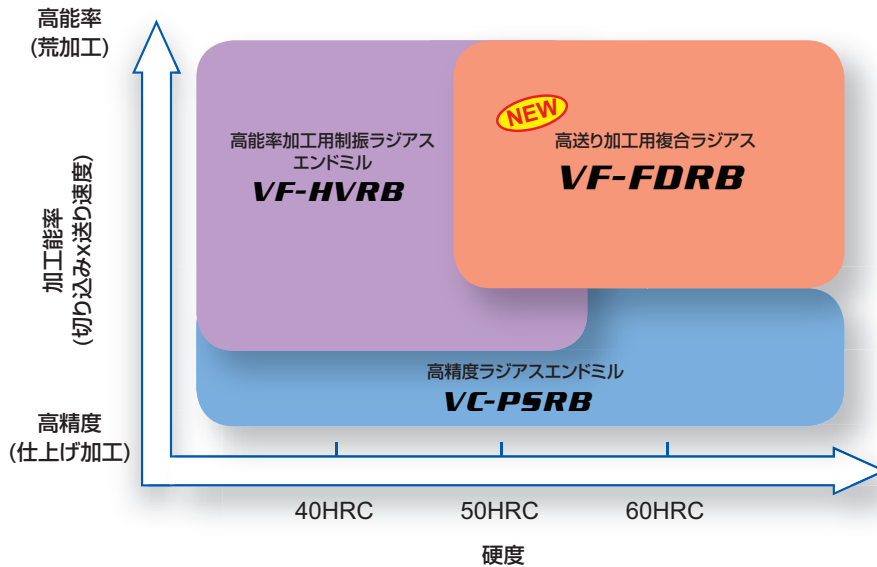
高能率
(荒加工)

加工能率
(切り込み×送り速度)

高精度
(仕上げ加工)

高能率加工用制振ラジアス
エンドミル
VF-HVRB

NEW
高送り加工用複合ラジアス
VF-FDRB

高精度ラジアスエンドミル
VC-PSRB

40HRC
50HRC
60HRC

硬度